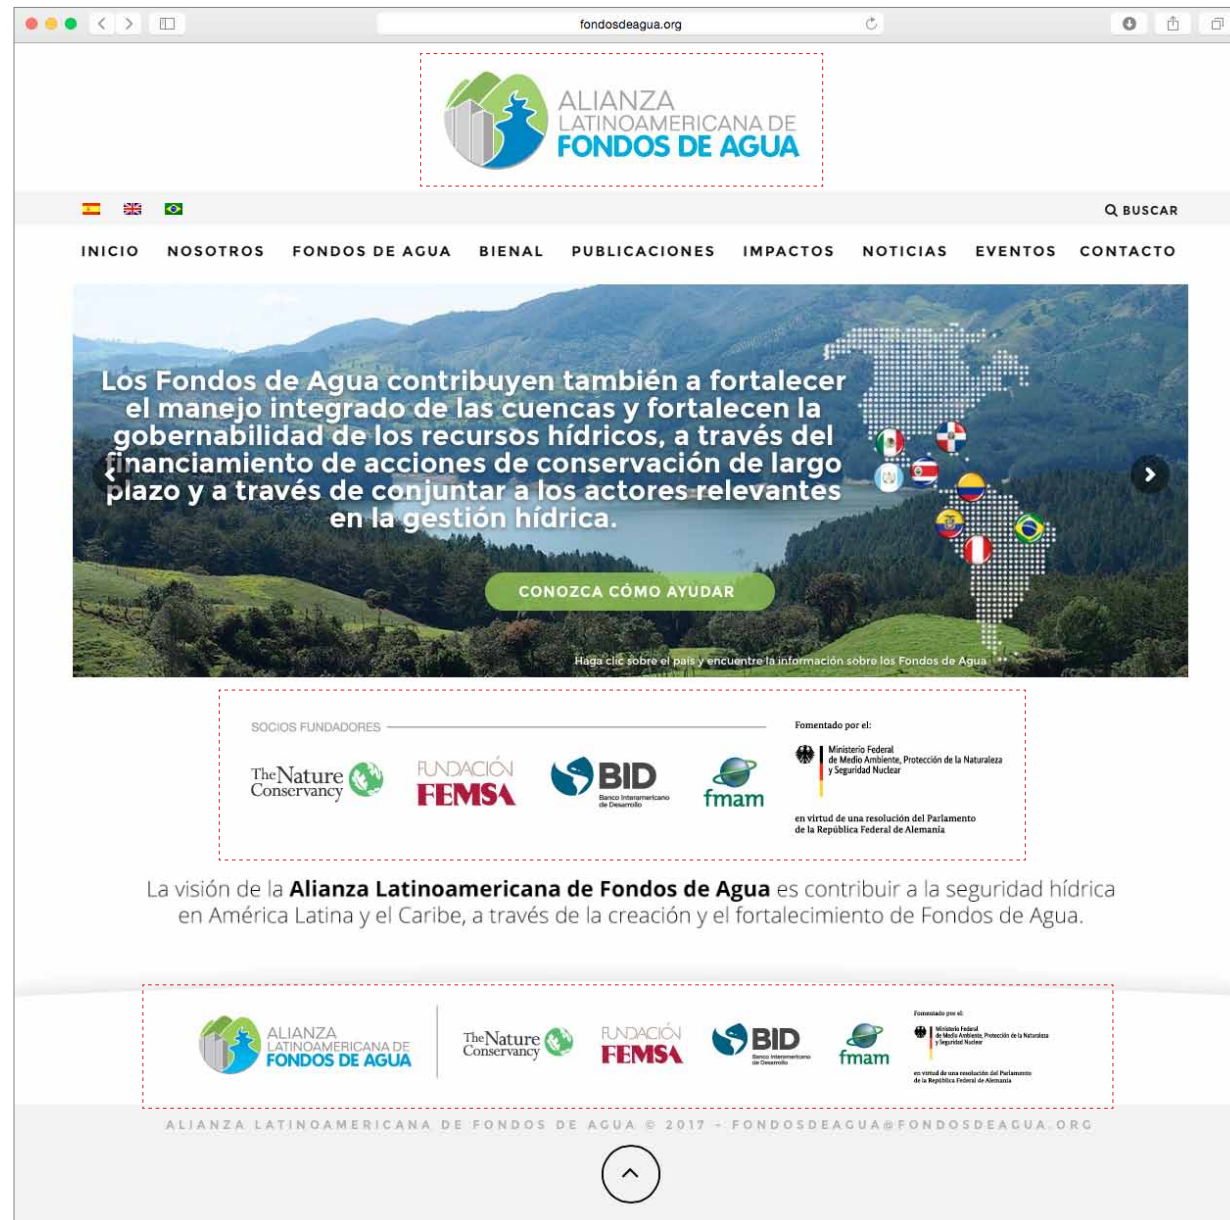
fondosdeagua.org

ALIANZA LATINOAMERICANA DE FONDOS DE AGUA

BUSCAR

INICIO NOSOTROS FONDOS DE AGUA BIENAL PUBLICACIONES IMPACTOS NOTICIAS EVENTOS CONTACTO

Los Fondos de Agua contribuyen también a fortalecer el manejo integrado de las cuencas y fortalecen la gobernabilidad de los recursos hídricos, a través del financiamiento de acciones de conservación de largo plazo y a través de conjuntar a los actores relevantes en la gestión hídrica.

CONOZCA CÓMO AYUDAR

Haga clic sobre el país y encuentre la información sobre los Fondos de Agua

SOCIOS FUNDADORES

The Nature Conservancy

FUNDACIÓN FEMSA

BID Banco Interamericano de Desarrollo

fmam

Fomentado por el:

Ministerio Federal de Medio Ambiente, Protección de la Naturaleza y Seguridad Nuclear

en virtud de una resolución del Parlamento de la República Federal de Alemania

La visión de la **Alianza Latinoamericana de Fondos de Agua** es contribuir a la seguridad hídrica en América Latina y el Caribe, a través de la creación y el fortalecimiento de Fondos de Agua.

ALIANZA LATINOAMERICANA DE FONDOS DE AGUA

The Nature Conservancy

FUNDACIÓN FEMSA

BID Banco Interamericano de Desarrollo

fmam

Fomentado por el:

Ministerio Federal de Medio Ambiente, Protección de la Naturaleza y Seguridad Nuclear

en virtud de una resolución del Parlamento de la República Federal de Alemania

ALIANZA LATINOAMERICANA DE FONDOS DE AGUA © 2017 - FONDOSDEAGUA@FONDOSDEAGUA.ORG